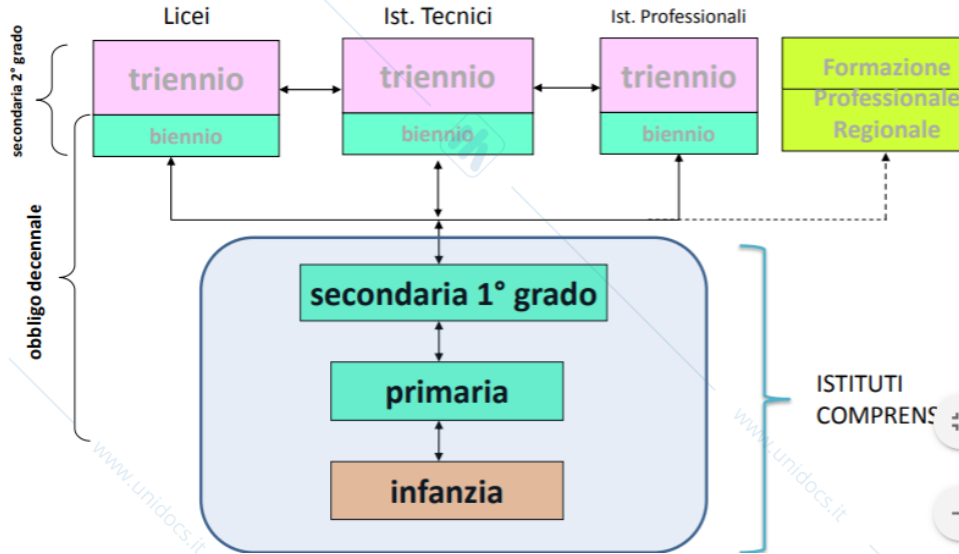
Licei

Ist. Tecnici

Ist. Professionali

secondaria 2° grado

triennio

biennio

triennio

biennio

triennio

biennio

Formazione Professionale Regionale

obbligo decennale

secondaria 1° grado

primaria

infanzia

ISTITUTI COMPRENS

www.unidocs.it

www.unidocs.it